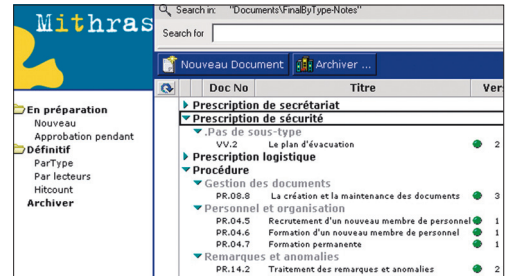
Mithras

Search in: "Documents\FinalByType-Notes"

Search for

Nouveau Document

Archiver ...

En préparation
Nouveau
Approbation pendant
Définitif
ParType
Par lecteurs
Hitcount
Archiver

| Doc No | Titre | Ver |
|---|---|---|
| Prescription de secrétariat | | |
| Prescription de sécurité | | |
| .Pas de sous-type | | |
| VV.2 | Le plan d'évacuation | 2 |
| Prescription logistique | | |
| Procédure | | |
| Gestion des documents | | |
| PR.08.8 | La création et la maintenance des documents | 3 |
| Personnel et organisation | | |
| PR.04.5 | Recrutement d'un nouveau membre de personnel | 1 |
| PR.04.6 | Formation d'un nouveau membre de personnel | 1 |
| PR.04.7 | Formation permanente | 1 |
| Remarques et anomalies | | |
| PR.14.2 | Traitement des remarques et anomalies | 2 |